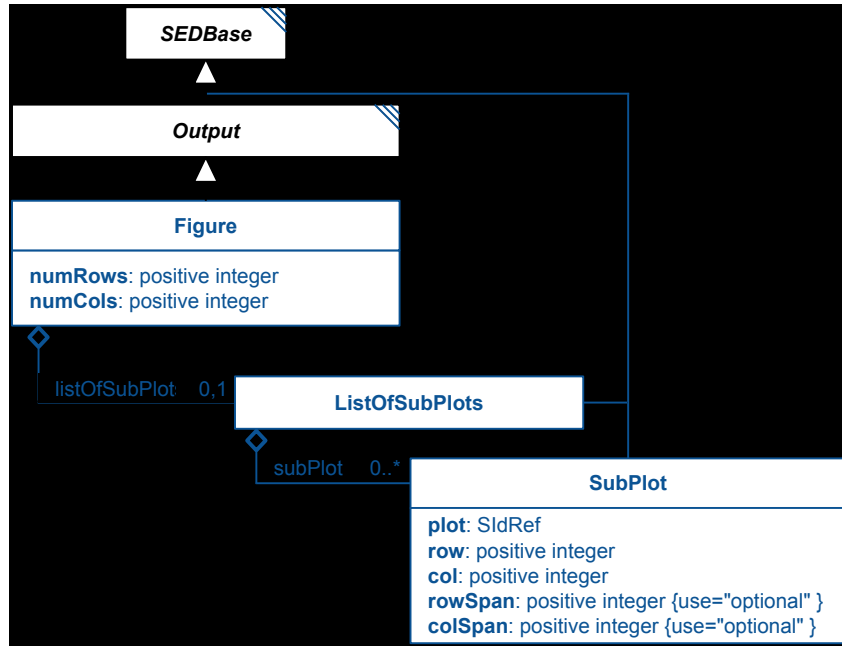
SEDBase

Output

Figure

numRows: positive integer
numCols: positive integer

listOfSubPlot 0,1

ListOfSubPlots

subPlot 0..*

SubPlot

plot: SIdRef
row: positive integer
col: positive integer
rowSpan: positive integer {use="optional" }
colSpan: positive integer {use="optional" }